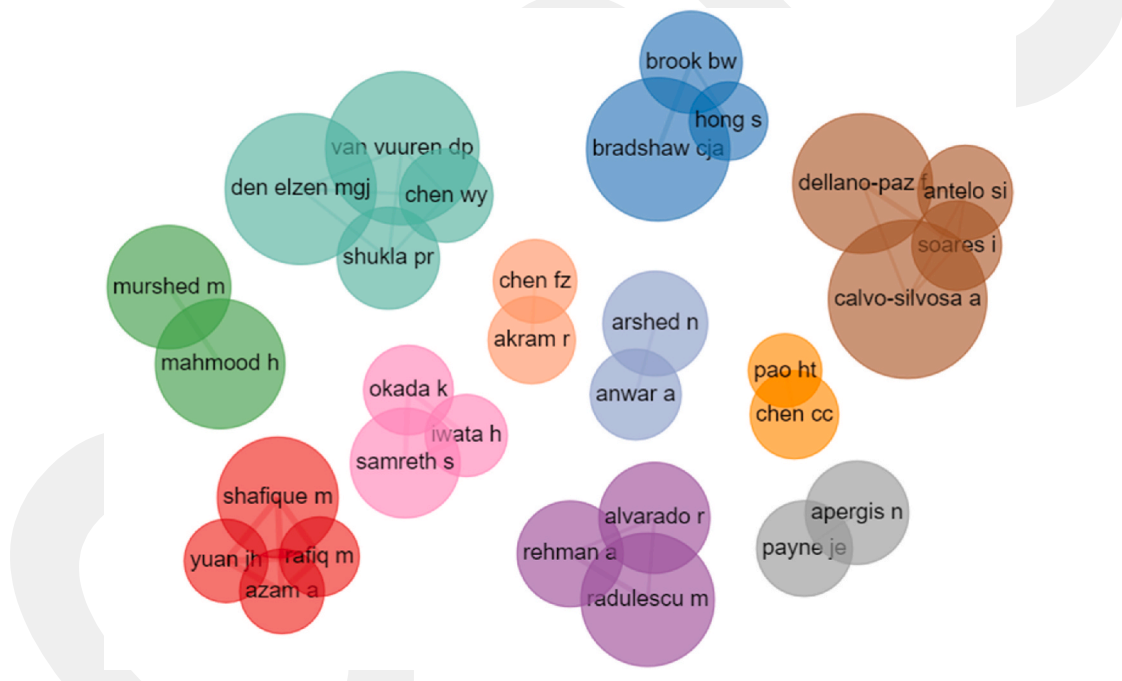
brook bw
hong s
bradshaw cja
van vuuren dp
den elzen mgj
chen wy
shukla pr
dellano-paz f
antelo si
soares i
calvo-silvosa a
murshed m
mahmood h
chen fz
akram r
arshed n
anwar a
pao ht
chen cc
okada k
iwata h
samreth s
shafique m
yuan jh
rafiq m
azam a
alvarado r
rehman a
radulescu m
apergis n
payne je